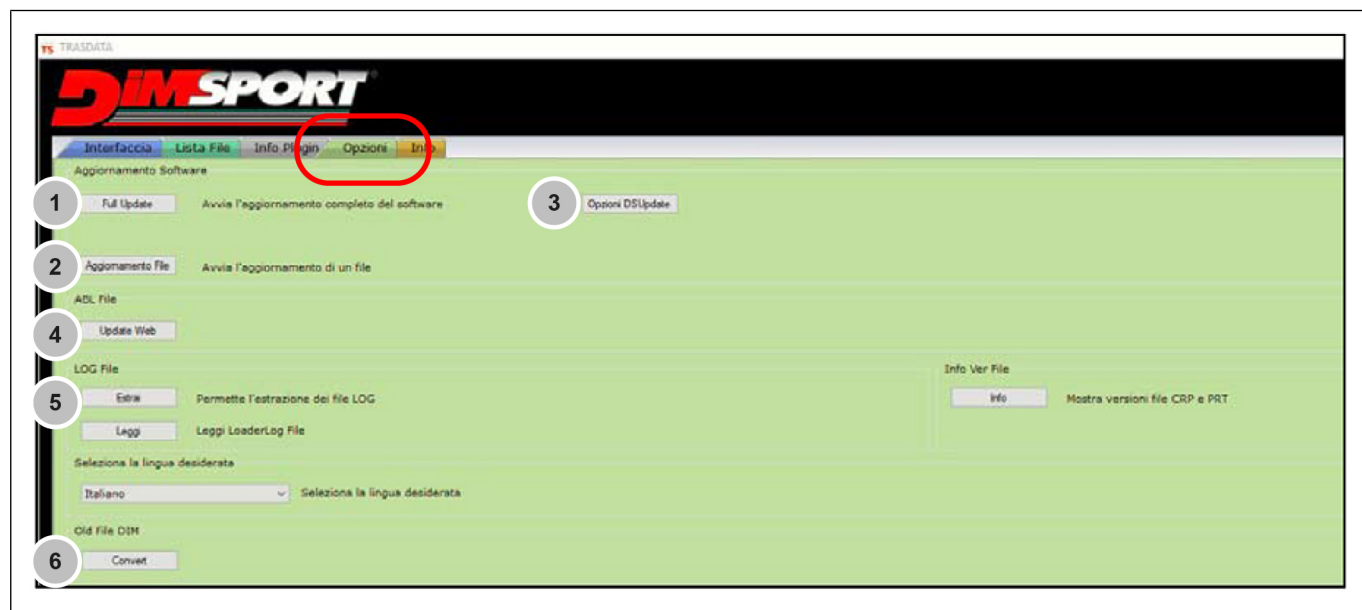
TS TRASDATA

DIMSPORT

Interfaccia | Lista File | Info Plugin | Opzioni | Info

Aggiornamento Software

1 Full Update Avvia l'aggiornamento completo del software

3 Opzioni DSUpdate

2 Aggiornamento File Avvia l'aggiornamento di un file

ABL File

4 Update Web

LOG File

5 Estrai Permette l'estrazione dei file LOG

Leggi Leggi LoaderLog File

Info Ver File

Info Mostra versioni file CRP e PRT

Seleziona la lingua desiderata

Italiano Seleziona la lingua desiderata

Old File DIM

6 Convert